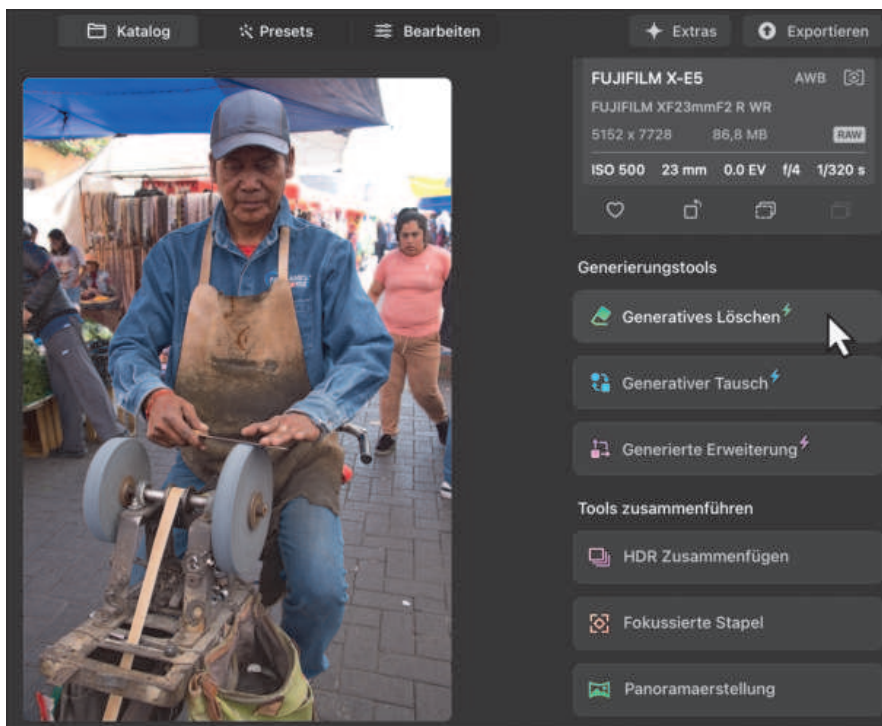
Katalog

Presets

Bearbeiten

Extras

Exportieren

FUJIFILM X-E5

AWB

FUJIFILM XF23mmF2 R WR

5152 x 7728

86,8 MB

RAW

ISO 500

23 mm

0.0 EV

f/4

1/320 s

Generierungstools

Generatives Löschen

Generativer Tausch

Generierte Erweiterung

Tools zusammenführen

HDR Zusammenfügen

Fokussierte Stapel

Panoramaerstellung